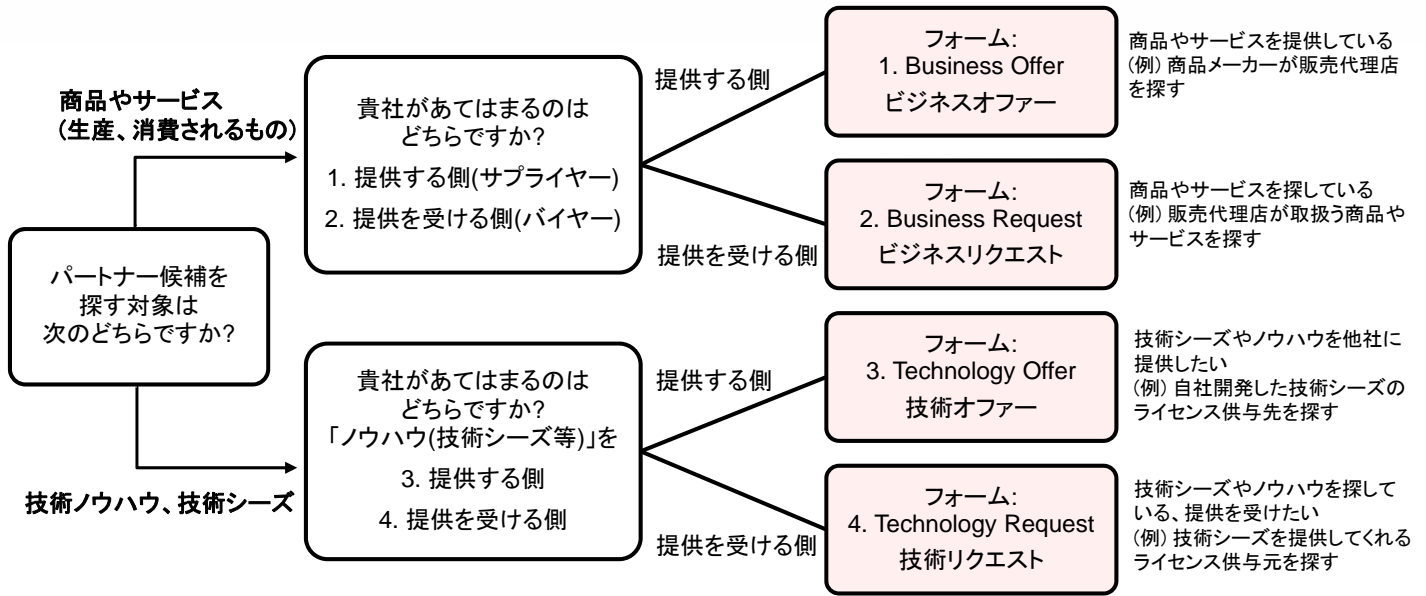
パートナー候補を探す対象は次のどちらですか?

商品やサービス（生産、消費されるもの）

貴社があてはまるのはどちらですか?
1. 提供する側(サプライヤー)
2. 提供を受ける側(バイヤー)

提供する側

フォーム:
1. Business Offer
ビジネスオファー

商品やサービスを提供している
(例) 商品メーカーが販売代理店を探す

提供を受ける側

フォーム:
2. Business Request
ビジネスリクエスト

商品やサービスを探している
(例) 販売代理店が取扱う商品やサービスを探す

技術ノウハウ、技術シーズ

貴社があてはまるのはどちらですか?
「ノウハウ(技術シーズ等)」を
3. 提供する側
4. 提供を受ける側

提供する側

フォーム:
3. Technology Offer
技術オファー

技術シーズやノウハウを他社に提供したい
(例) 自社開発した技術シーズのライセンス供与先を探す

提供を受ける側

フォーム:
4. Technology Request
技術リクエスト

技術シーズやノウハウを探している、提供を受けたい
(例) 技術シーズを提供してくれるライセンス供与元を探す